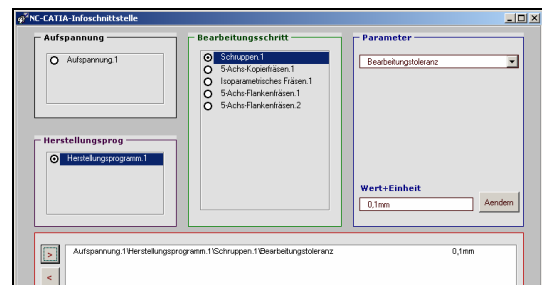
NC-CATIA-Infoschnittstelle

Aufspannung
Aufspannung.1

Herstellungsprog
Herstellungsprogramm.1

Bearbeitungsschritt
Schruppen.1
5-Achs-Kopierfräsen.1
Isoparametrisches Fräsen.1
5-Achs-Flankenfräsen.1
5-Achs-Flankenfräsen.2

Parameter
Bearbeitungstoleranz

Wert+Einheit
0,1mm
Aendern

>
<
Aufspannung.1\Herstellungsprogramm.1\Schruppen.1\Bearbeitungstoleranz 0,1mm